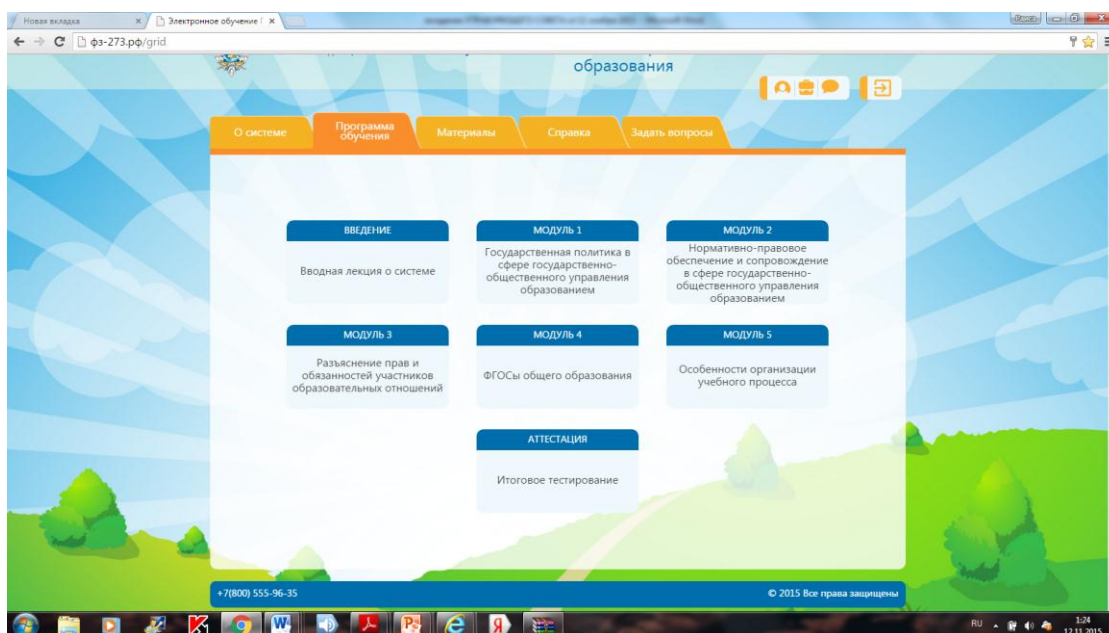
Новая вкладка ×
Электронное обучение ×
фз-273.рф/grid

образования

О системе
Программа обучения
Материалы
Справка
Задать вопросы

ВВЕДЕНИЕ
Вводная лекция о системе

МОДУЛЬ 1
Государственная политика в сфере государственно-общественного управления образованием

МОДУЛЬ 2
Нормативно-правовое обеспечение и сопровождение в сфере государственно-общественного управления образованием

МОДУЛЬ 3
Разъяснение прав и обязанностей участников образовательных отношений

МОДУЛЬ 4
ФГОСы общего образования

МОДУЛЬ 5
Особенности организации учебного процесса

АТТЕСТАЦИЯ
Итоговое тестирование

+7(800) 555-96-35
© 2015 Все права защищены

RU 1:24 12.11.2015